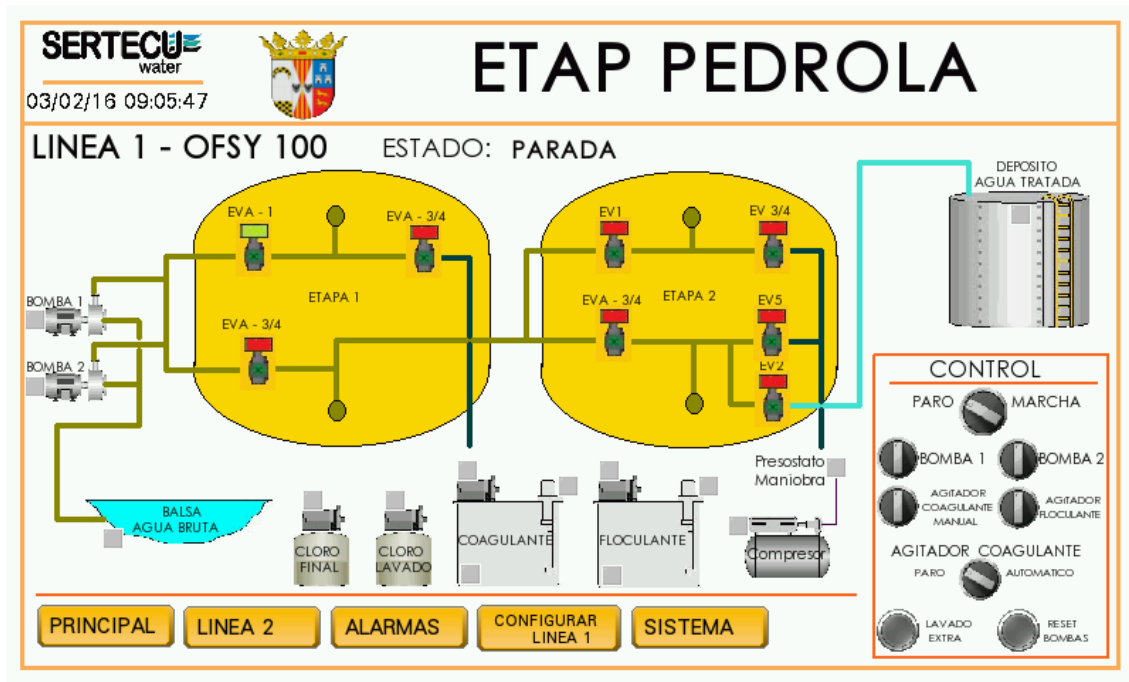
SERTECU water

03/02/16 09:05:47

ETAP PEDROLA

LINEA 1 - OFSY 100

ESTADO: PARADA

DEPOSITO AGUA TRATADA

EVA - 1

EVA - 3/4

EV1

EV 3/4

BOMBA 1

ETAPA 1

EVA - 3/4

ETAPA 2

EV5

EVA - 3/4

BOMBA 2

EV2

CONTROL

PARO

MARCHA

BOMBA 1

BOMBA 2

AGITADOR COAGULANTE MANUAL

AGITADOR FLOCULANTE

Presostato Maniobra

BALSA AGUA BRUTA

CLORO FINAL

CLORO LAVADO

COAGULANTE

FLOCULANTE

Compresor

AGITADOR COAGULANTE

PARO

AUTOMATICO

LAVADO EXTRA

RESET BOMBAS

PRINCIPAL

LINEA 2

ALARMAS

CONFIGURAR LINEA 1

SISTEMA